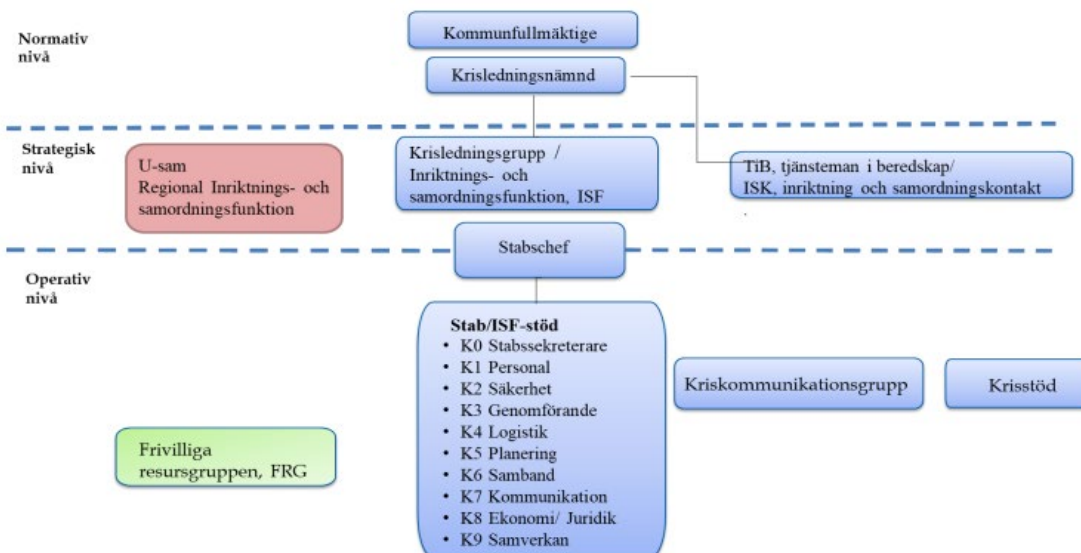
Normativ nivå

Kommunfullmäktige

Krisledningsnämnd

Strategisk nivå

U-sam
Regional Inriktnings- och samordningsfunktion

Krisledningsgrupp / Inriktnings- och samordningsfunktion, ISF

TiB, tjänsteman i beredskap/
ISK, inriktning och samordningskontakt

Stabschef

Operativ nivå

Stab/ISF-stöd
- K0 Stabssekreterare
- K1 Personal
- K2 Säkerhet
- K3 Genomförande
- K4 Logistik
- K5 Planering
- K6 Samband
- K7 Kommunikation
- K8 Ekonomi/ Juridik
- K9 Samverkan

Kriskommunikationsgrupp

Krisstöd

Frivilliga resursgruppen, FRG